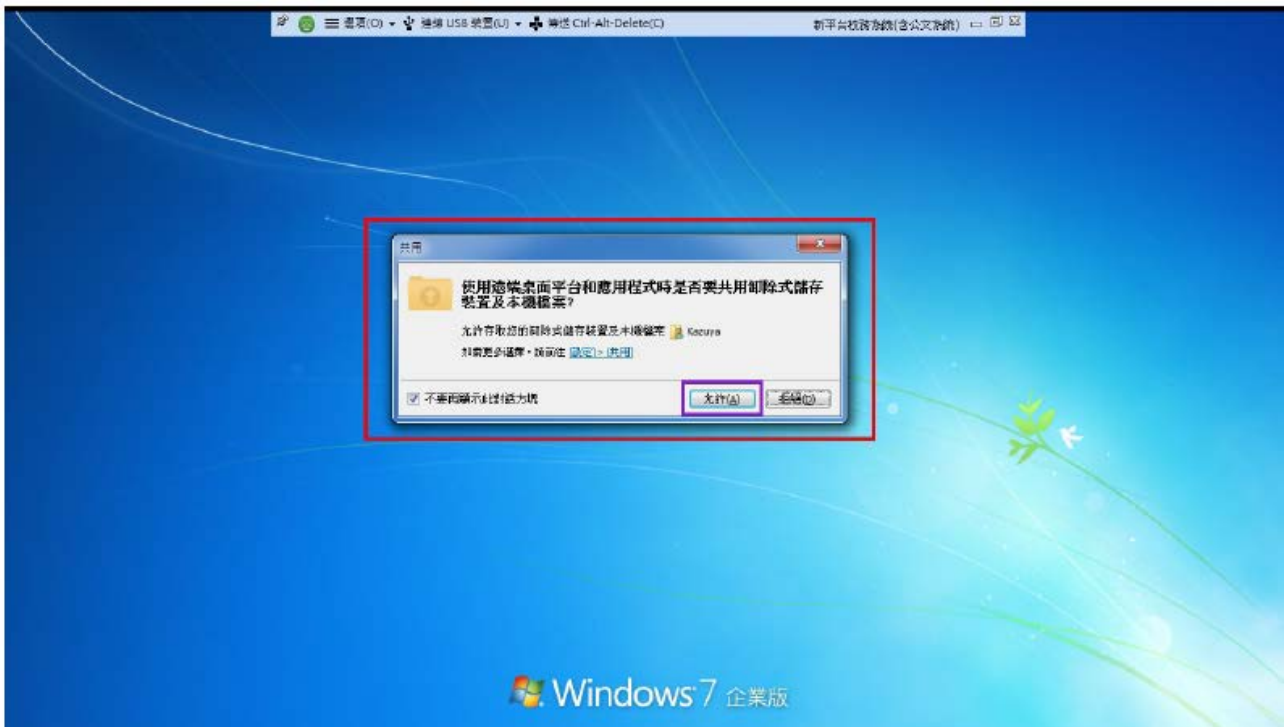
選項(O) ▾ 連接 USB 裝置(U) ▾ 傳送 Ctrl-Alt-Delete(C)

新平台校務系統(含公文系統)

共用

使用遠端桌面平台和應用程式時是否要共用卸除式儲存裝置及本機檔案?

允許存取您的卸除式儲存裝置及本機檔案 Kazuya

如需更多選擇,請前往 設定 > 共用

不要再顯示此對話方塊

允許(A)

拒絕(D)

Windows 7 企業版